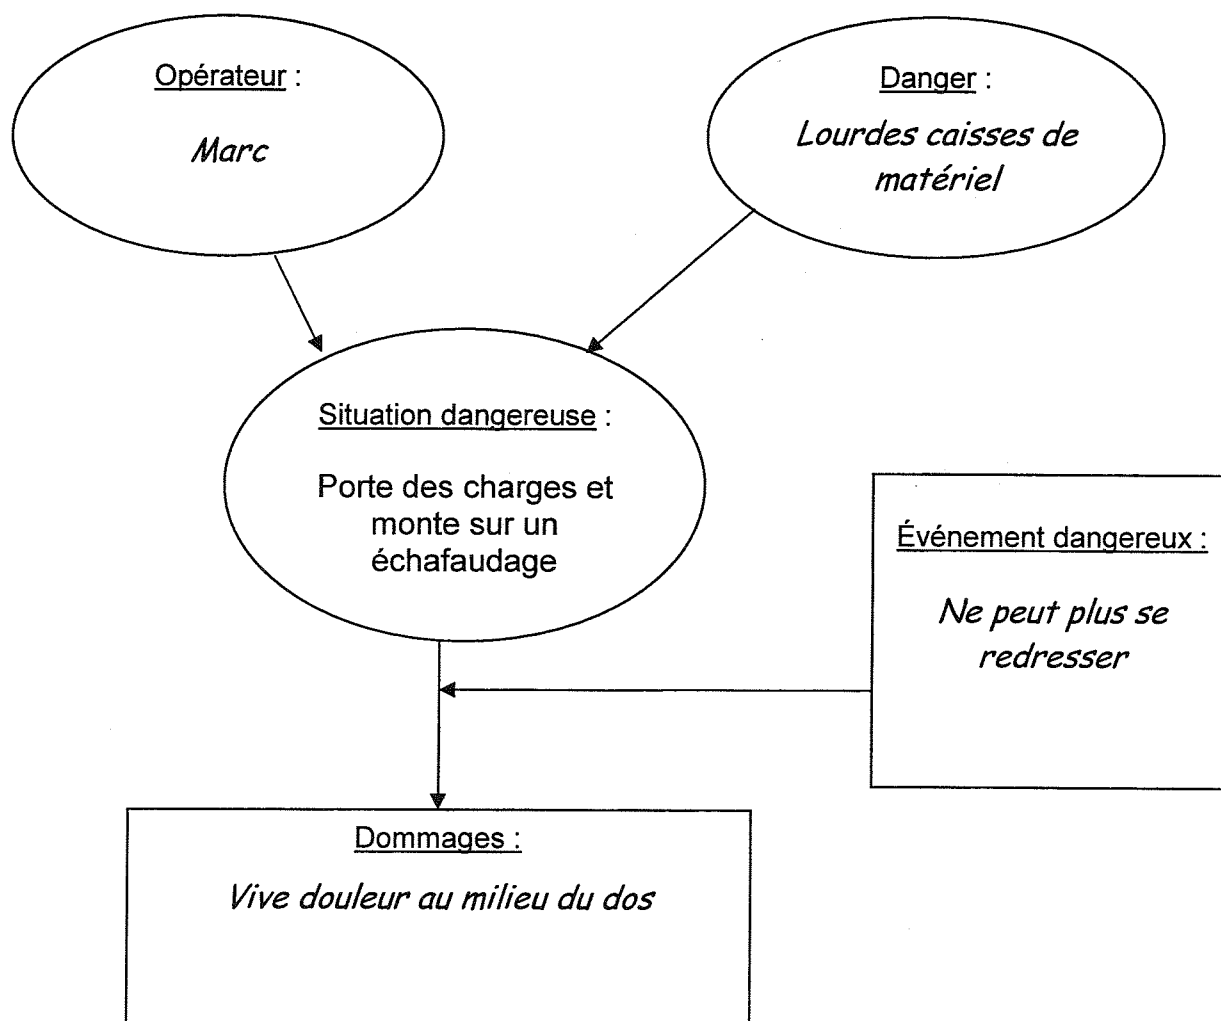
Opérateur :

Marc

Danger :

Lourdes caisses de matériel

Situation dangereuse :

Porte des charges et monte sur un échafaudage

Événement dangereux :

Ne peut plus se redresser

Dommages :

Vive douleur au milieu du dos